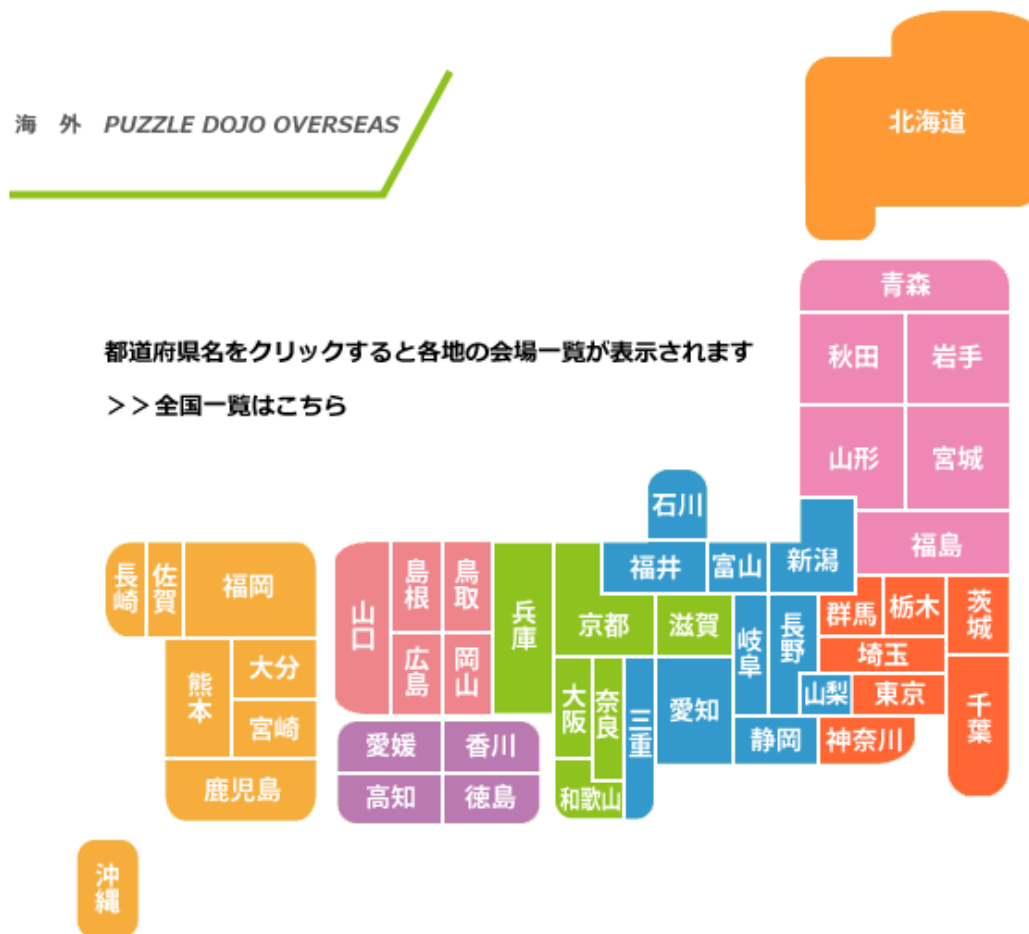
海　外　PUZZLE DOJO OVERSEAS

都道府県名をクリックすると各地の会場一覧が表示されます

＞＞全国一覧はこちら

北海道

青森
秋田
岩手
山形
宮城
福島

石川
福井
富山
新潟
群馬
栃木
茨城
京都
滋賀
岐阜
長野
埼玉
山梨
東京
千葉
大阪
奈良
三重
愛知
静岡
神奈川
和歌山
兵庫

山口
島根
鳥取
広島
岡山

愛媛
香川
高知
徳島

長崎
佐賀
福岡
熊本
大分
宮崎
鹿児島

沖縄